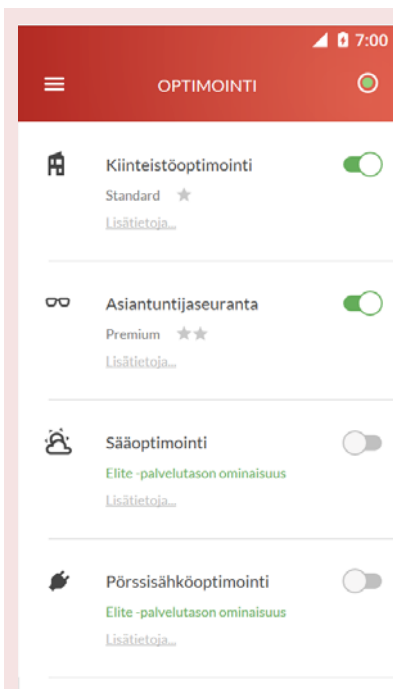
7:00

OPTIMOINTI

Kiinteistöoptimointi
Standard
Lisätietoja...

Asiantuntijaseuranta
Premium
Lisätietoja...

Sääoptimointi
Elite -palvelutason ominaisuus
Lisätietoja...

Pörssisähköoptimointi
Elite -palvelutason ominaisuus
Lisätietoja...